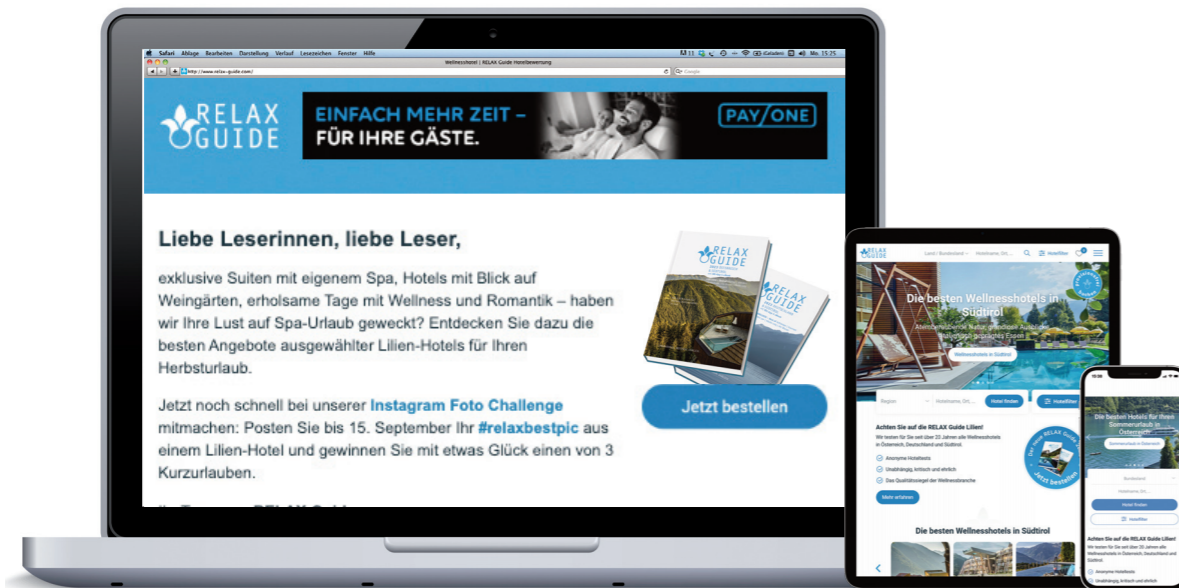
Safari Ablage Bearbeiten Darstellung Verlauf Lesezeichen Fenster Hilfe

Mo. 15:25

Wellnesshotel | RELAX Guide Hotelbewertung

http://www.relax-guide.com/

Google

RELAX GUIDE

EINFACH MEHR ZEIT – FÜR IHRE GÄSTE.

PAY/ONE

Liebe Leserinnen, liebe Leser,

exklusive Suiten mit eigenem Spa, Hotels mit Blick auf Weingärten, erholsame Tage mit Wellness und Romantik – haben wir Ihre Lust auf Spa-Urlaub geweckt? Entdecken Sie dazu die besten Angebote ausgewählter Lilien-Hotels für Ihren Herbsturlaub.

Jetzt noch schnell bei unserer Instagram Foto Challenge mitmachen: Posten Sie bis 15. September Ihr #relaxbestpic aus einem Lilien-Hotel und gewinnen Sie mit etwas Glück einen von 3 Kurzurlauben.

RELAX GUIDE

RELAX GUIDE

Jetzt bestellen

RELAX GUIDE

Land / Bundesland

Hotelname, Ort, ...

Hotelfilter

Die besten Wellnesshotels in Südtirol

Wellnesshotels in Südtirol

Region

Hotel finden

Hotelfilter

Achten Sie auf die RELAX Guide Lilien!

Wir testen für Sie seit über 20 Jahren alle Wellnesshotels in Österreich, Deutschland und Südtirol.

Anonyme Hoteltests

Unabhängig, kritisch und ehrlich

Das Qualitätssiegel der Wellnessbranche

Mehr erfahren

Der neue RELAX Guide

Jetzt bestellen

Die besten Wellnesshotels in Südtirol

Die besten Hotels für Ihren Sommerurlaub in Österreich

Bundesland

Hotelname, Ort, ...

Hotel finden

Hotelfilter

Achten Sie auf die RELAX Guide Lilien!

Wir testen für Sie seit über 20 Jahren alle Wellnesshotels in Österreich, Deutschland und Südtirol.

Anonyme Hoteltests

Unabhängig, kritisch und ehrlich